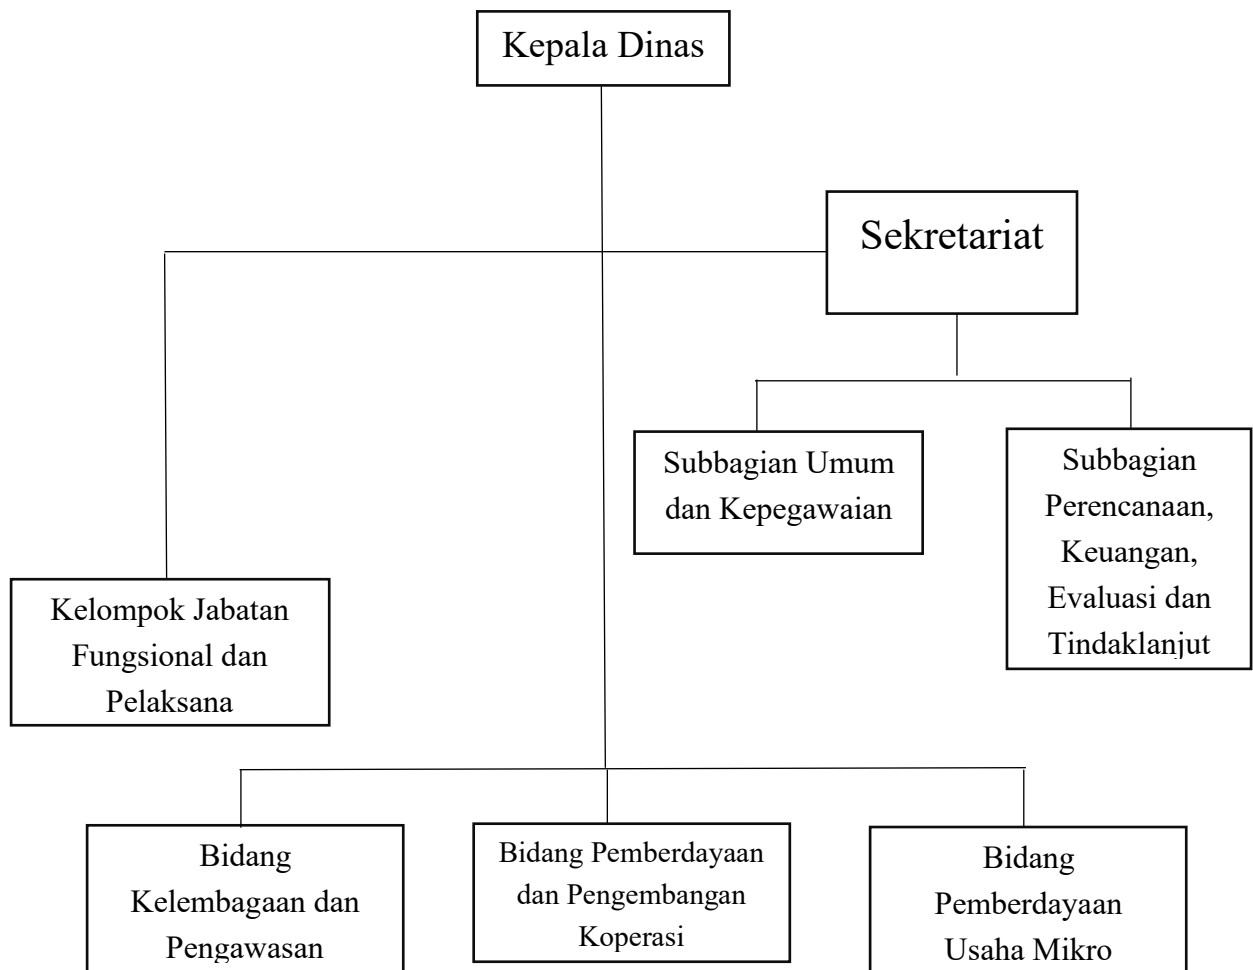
Kepala Dinas

Sekretariat

Subbagian Umum dan Kepegawaian

Subbagian Perencanaan, Keuangan, Evaluasi dan Tindaklanjut

Kelompok Jabatan Fungsional dan Pelaksana

Bidang Kelembagaan dan Pengawasan

Bidang Pemberdayaan dan Pengembangan Koperasi

Bidang Pemberdayaan Usaha Mikro